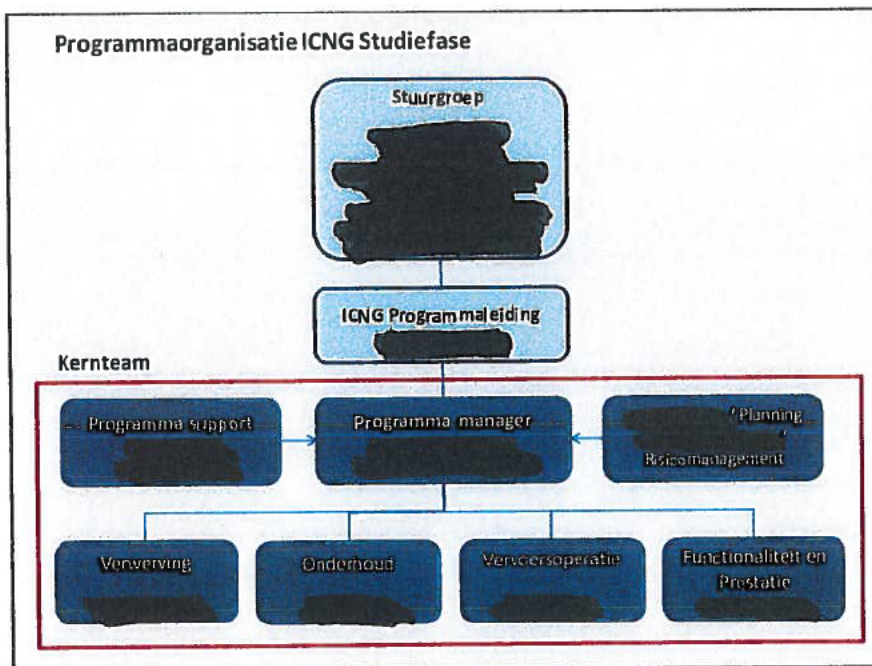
Programmaorganisatie ICNG Studiefase

Stuurgroep

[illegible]

ICNG Programmaleiding

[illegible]

Kernteam

Programma support

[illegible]

Programma manager

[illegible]

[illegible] Planning

Risicomanagement

Verwerving

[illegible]

Onderhoud

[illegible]

Vervoersoperatie

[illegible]

Functionaliteit en Prestatie

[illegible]